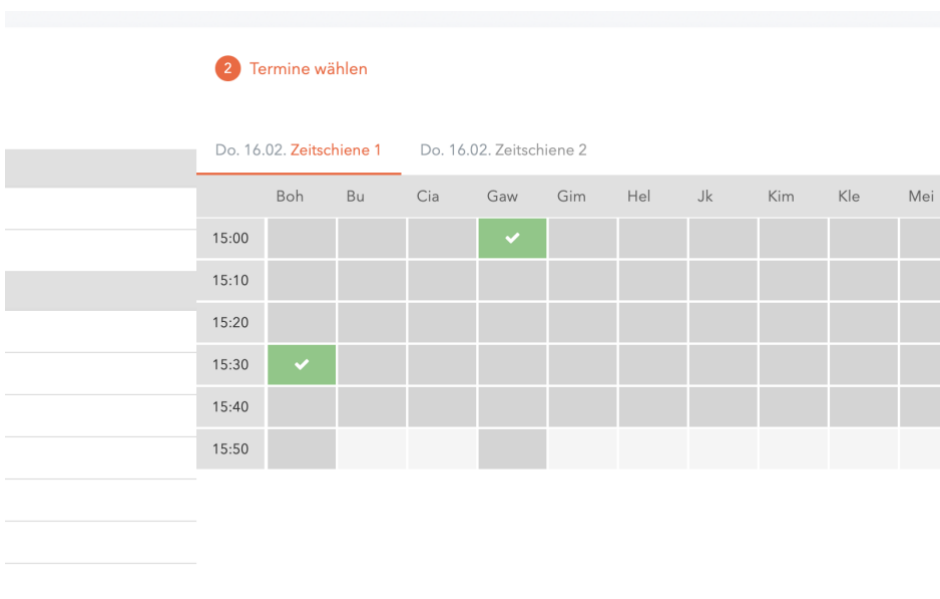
2 Termine wählen

Do. 16.02. Zeitschiene 1 Do. 16.02. Zeitschiene 2

| | Boh | Bu | Cia | Gaw | Gim | Hel | Jk | Kim | Kle | Mei |
|---|---|---|---|---|---|---|---|---|---|---|
| 15:00 | | | | ✔ | | | | | | |
| 15:10 | | | | | | | | | | |
| 15:20 | | | | | | | | | | |
| 15:30 | ✔ | | | | | | | | | |
| 15:40 | | | | | | | | | | |
| 15:50 | | | | | | | | | | |